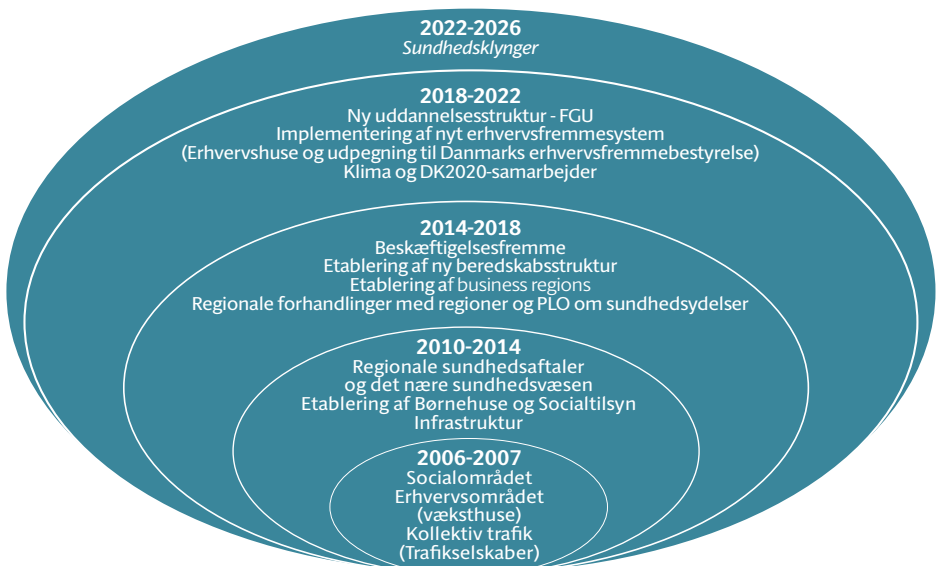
2022-2026
Sundhedsklynger

2018-2022
Ny uddannelsesstruktur - FGU
Implementering af nyt erhvervsfremmesystem
(Erhvervshuse og udpegning til Danmarks erhvervsfremmebestyrelse)
Klima og DK2020-samarbejder

2014-2018
Beskæftigelsesfremme
Etablering af ny beredskabsstruktur
Etablering af business regions
Regionale forhandlinger med regioner og PLO om sundhedsydelser

2010-2014
Regionale sundhedsaftaler
og det nære sundhedsvæsen
Etablering af Børnehuse og Socialtilsyn
Infrastruktur

2006-2007
Socialområdet
Erhvervsområdet
(væksthuse)
Kollektiv trafik
(Trafikselskaber)